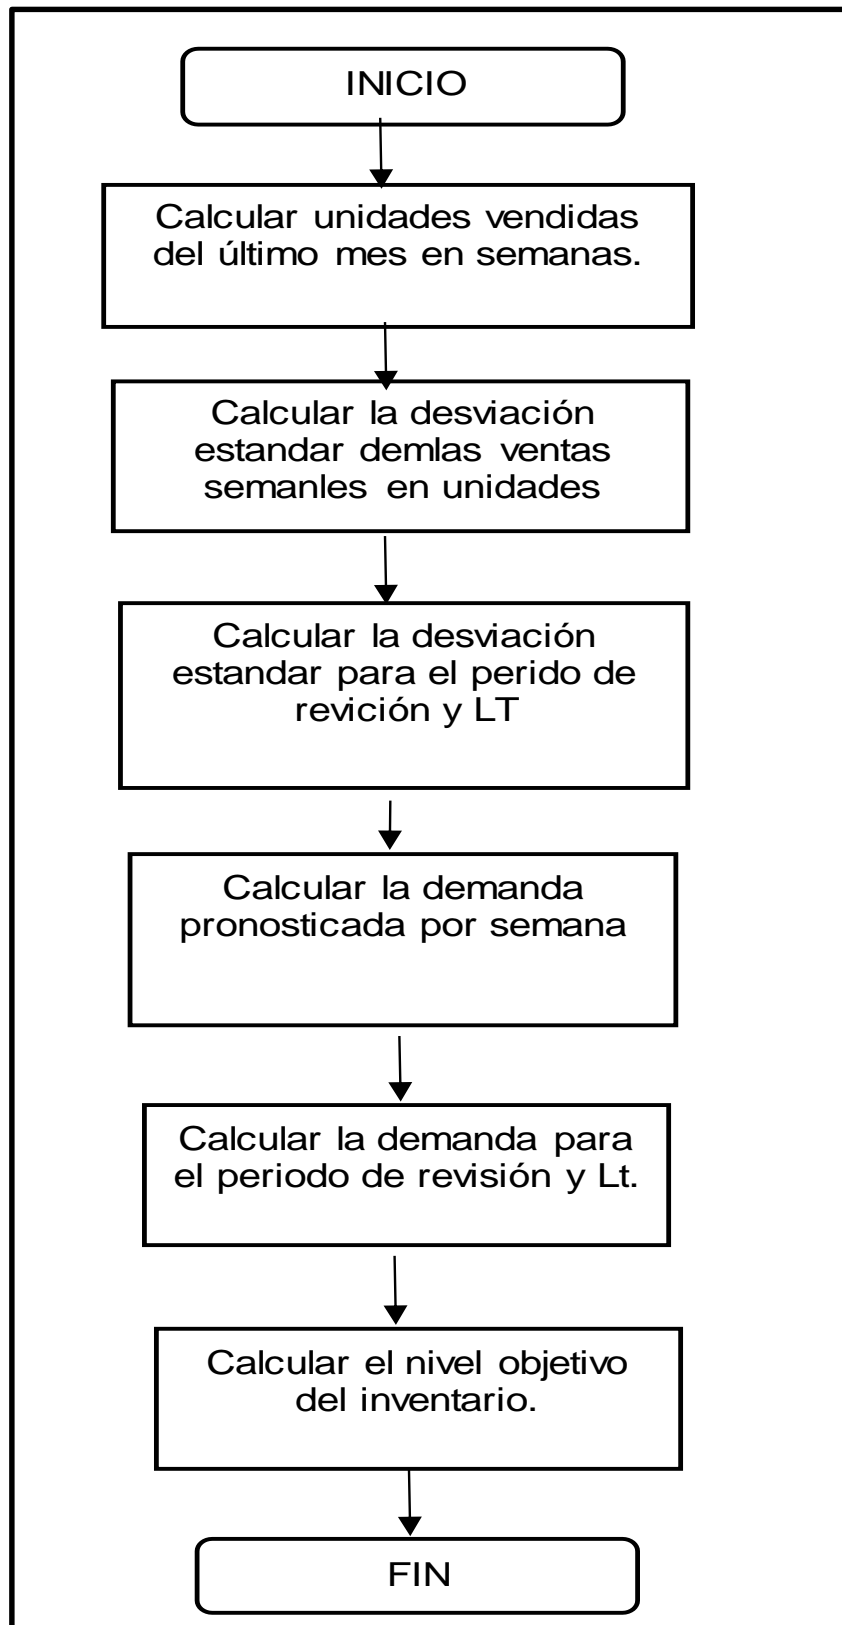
INICIO

Calcular unidades vendidas del último mes en semanas.

Calcular la desviación estandar demlas ventas semanles en unidades

Calcular la desviación estandar para el perido de revición y LT

Calcular la demanda pronosticada por semana

Calcular la demanda para el periodo de revisión y Lt.

Calcular el nivel objetivo del inventario.

FIN